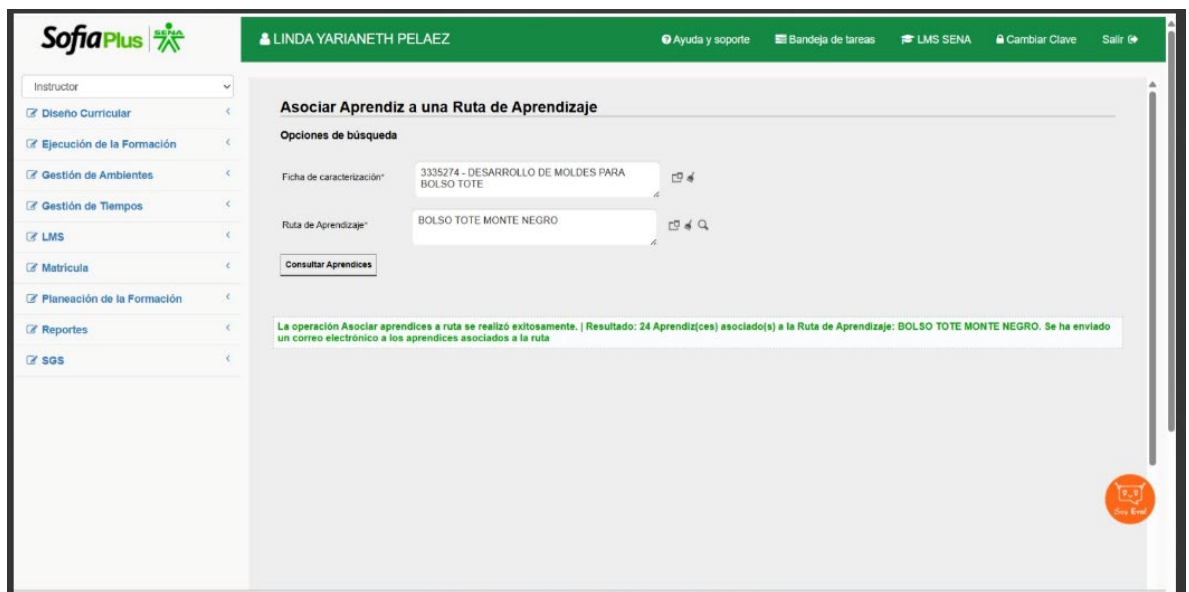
SofiaPlus SENA

LINDA YARIANETH PELAEZ

Ayuda y soporte   Bandeja de tareas   LMS SENA   Cambiar Clave   Salir

Instructor

Diseño Curricular
Ejecución de la Formación
Gestión de Ambientes
Gestión de Tiempos
LMS
Matrícula
Planeación de la Formación
Reportes
SGS

Asociar Aprendiz a una Ruta de Aprendizaje

Opciones de búsqueda

Ficha de caracterización* 3335274 - DESARROLLO DE MOLDES PARA BOLSO TOTE

Ruta de Aprendizaje* BOLSO TOTE MONTE NEGRO

Consultar Aprendices

La operación Asociar aprendices a ruta se realizó exitosamente. | Resultado: 24 Aprendiz(ces) asociado(s) a la Ruta de Aprendizaje: BOLSO TOTE MONTE NEGRO. Se ha enviado un correo electrónico a los aprendices asociados a la ruta

Soy Eval